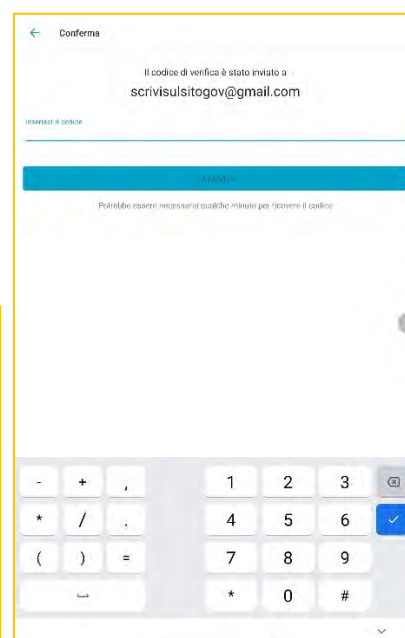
Conferma

Il codice di verifica è stato inviato a
scrivisulsitogov@gmail.com

Inserisci il codice

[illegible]

Potrebbe essere necessario qualche minuto per ricevere il codice

-
+
,
1
2
3
*
/
.
4
5
6
(
)
=
7
8
9
*
0
#